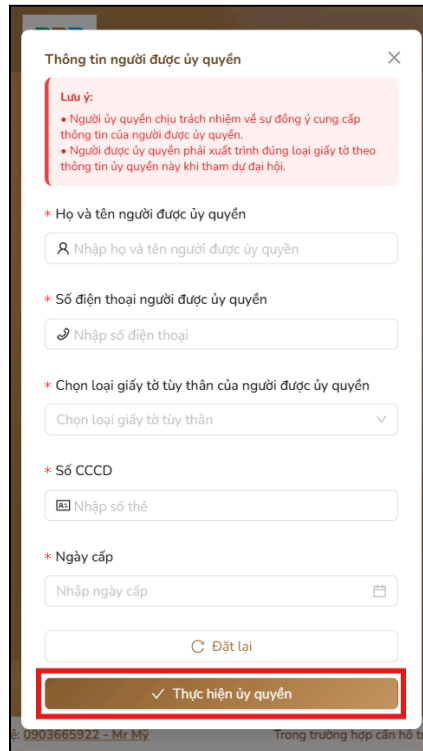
Thông tin người được ủy quyền

×

Lưu ý:

• Người ủy quyền chịu trách nhiệm về sự đồng ý cung cấp thông tin của người được ủy quyền.
• Người được ủy quyền phải xuất trình đúng loại giấy tờ theo thông tin ủy quyền này khi tham dự đại hội.

* Họ và tên người được ủy quyền

Nhập họ và tên người được ủy quyền

* Số điện thoại người được ủy quyền

Nhập số điện thoại

* Chọn loại giấy tờ tùy thân của người được ủy quyền

Chọn loại giấy tờ tùy thân

* Số CCCD

Nhập số thẻ

* Ngày cấp

Nhập ngày cấp

Đặt lại

✓ Thực hiện ủy quyền

ệ: 0903665922 - Mr Mỹ

Trong trường hợp cần hỗ t